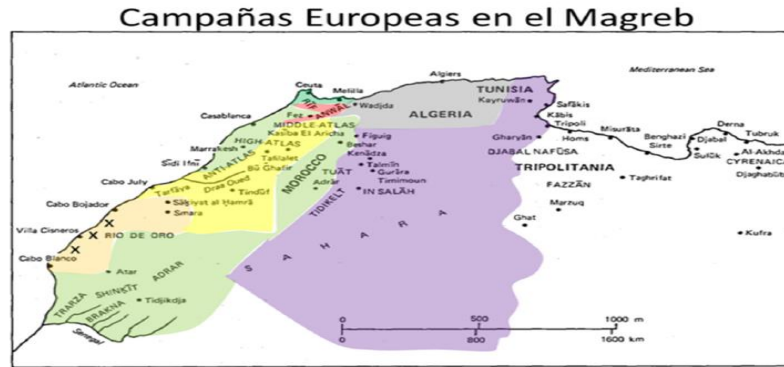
Campañas Europeas en el Magreb

Atlantic Ocean
Mediterranean Sea
Ceuta
Melilla
Algiers
TUNISIA
Kayruwān
Safākis
Qābis
Tripoli
Misurāta
Derna
Tubruk
Benghazi
Djabal
Al-Akhda
CYRENAICA
Djaghabūb
Sirte
Sulūk
Homs
Gharyān
DJABAL NAFŪSA
TRIPOLITANIA
FAZZĀN
Taghrifat
Marzuq
Ghat
Kufra
ALGERIA
Wadjda
RIF
RIF
Fez
Casablanca
MIDDLE ATLAS
Ksiba El Aricha
Figuig
Beshar
Kenādza
Taimīn
Gurāra
Timimoun
IN SALĀH
TUĀT
Adrār
TIDIKELT
HIGH ATLAS
Marrakesh
Tafilalet
Bū Ghafir
Sīdī Ifnī
ANTI ATLAS
Dras Oued
Tindūf
MOROCCO
Cabo July
Tarfaya
Sāqiyat al Ḥamrā
Smara
Cabo Bojador
Villa Cisneros
RIO DE ORO
Cabo Blanco
Atar
ADRAR
SHINKĪT
TRARZA
BRAKNA
Tidjikdja
Senegal
S A H A R A
0
500
1000 m
0
800
1600 km